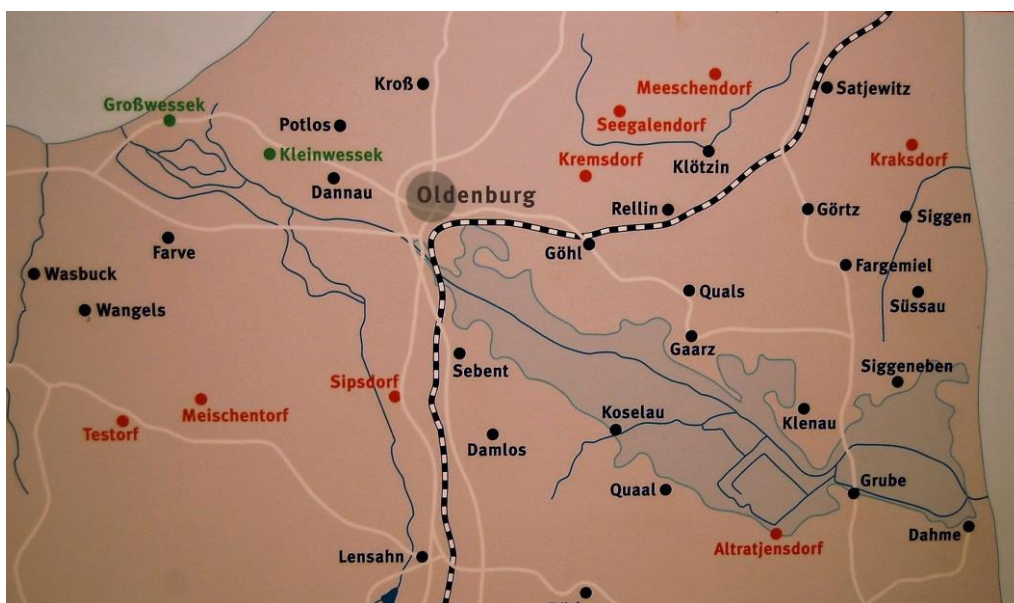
Kroß
Meeschendorf
Satjewitz
Großwessek
Potlos
Seegalendorf
Kleinwessek
Kremsdorf
Klötzin
Kraksdorf
Dannau
Oldenburg
Rellin
Görtz
Siggen
Farve
Göhl
Wasbuck
Fargemiel
Wangels
Quals
Süssau
Gaarz
Sebent
Siggeneben
Sipsdorf
Meischentorf
Testorf
Koselau
Klenau
Damlos
Grube
Quaal
Dahme
Altratjensdorf
Lensahn
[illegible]